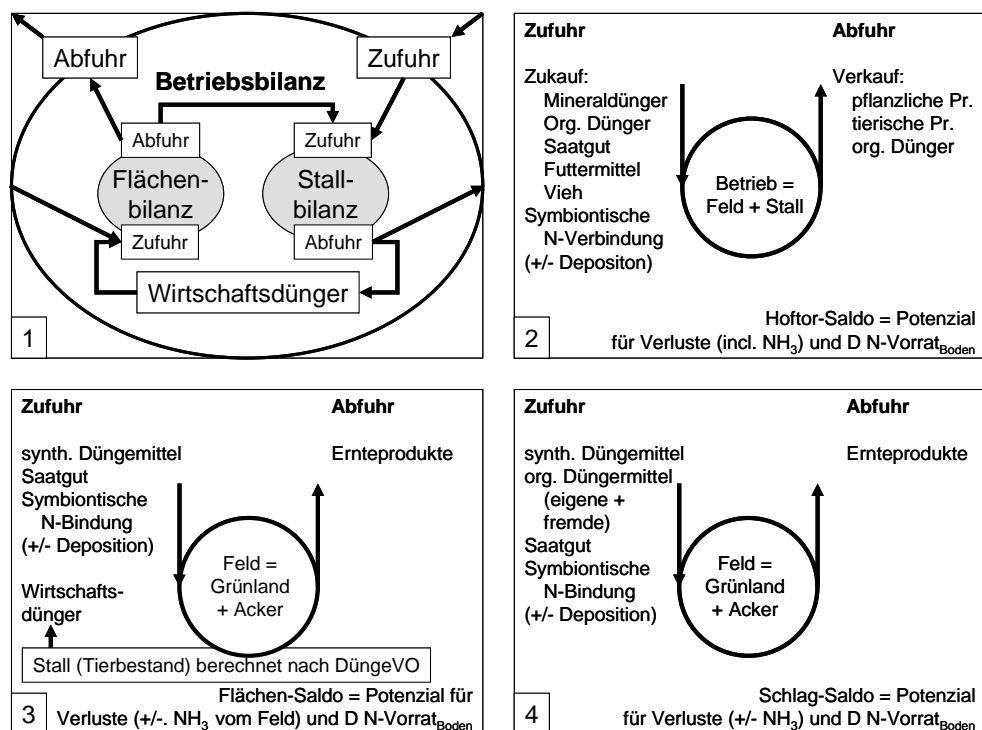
Abfuhr

Zufuhr

Betriebsbilanz

Abfuhr

Zufuhr

Flächenbilanz

Stallbilanz

Zufuhr

Abfuhr

Wirtschaftsdünger

1

Zufuhr

Abfuhr

Zukauf:
Mineraldünger
Org. Dünger
Saatgut
Futtermittel
Vieh
Symbiontische N-Verbindung
(+/- Depositon)

Betrieb = Feld + Stall

Verkauf:
pflanzliche Pr.
tierische Pr.
org. Dünger

Hoftor-Saldo = Potenzial für Verluste (incl. $NH_3$) und D N-Vorrat$_{Boden}$

2

Zufuhr

Abfuhr

synth. Düngemittel
Saatgut
Symbiontische N-Bindung
(+/- Deposition)

Ernteprodukte

Wirtschaftsdünger

Feld = Grünland + Acker

Stall (Tierbestand) berechnet nach DüngeVO

3

Flächen-Saldo = Potenzial für Verluste (+/-. $NH_3$ vom Feld) und D N-Vorrat$_{Boden}$

Zufuhr

Abfuhr

synth. Düngemittel
org. Düngermittel
(eigene + fremde)
Saatgut
Symbiontische N-Bindung
(+/- Deposition)

Ernteprodukte

Feld = Grünland + Acker

4

Schlag-Saldo = Potenzial für Verluste (+/- $NH_3$) und D N-Vorrat$_{Boden}$